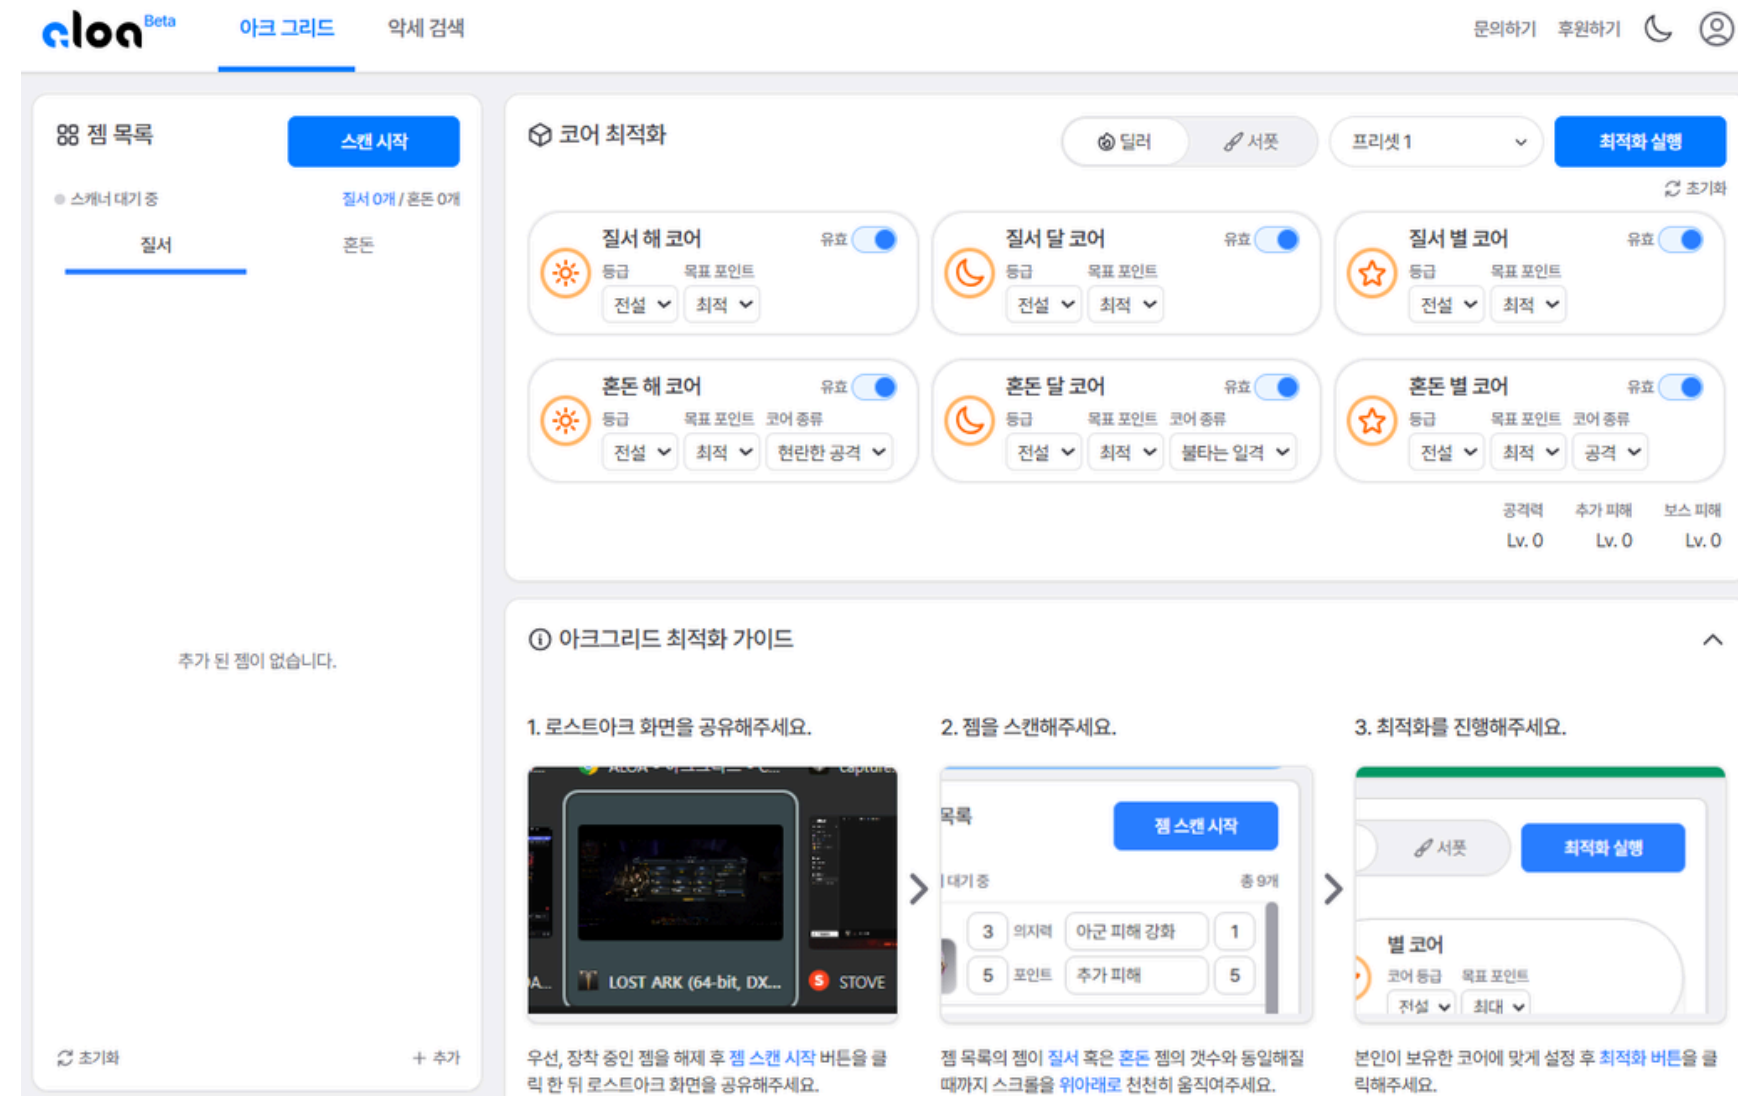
aloa Beta 아크 그리드 악세 검색 문의하기 후원하기

젬 목록 스캔 시작

스캐너 대기 중 질서 0개 / 혼돈 0개

질서 혼돈

추가 된 젬이 없습니다.

초기화 + 추가

코어 최적화 딜러 서폿 프리셋 1 최적화 실행

초기화

질서 해 코어 유효
등급 목표 포인트
전설 최적

질서 달 코어 유효
등급 목표 포인트
전설 최적

질서 별 코어 유효
등급 목표 포인트
전설 최적

혼돈 해 코어 유효
등급 목표 포인트 코어 종류
전설 최적 현란한 공격

혼돈 달 코어 유효
등급 목표 포인트 코어 종류
전설 최적 불타는 일격

혼돈 별 코어 유효
등급 목표 포인트 코어 종류
전설 최적 공격

| 공격력 | 추가 피해 | 보스 피해 |
|---|---|---|
| Lv. 0 | Lv. 0 | Lv. 0 |

아크그리드 최적화 가이드

1. 로스트아크 화면을 공유해주세요.

LOST ARK (64-bit, DX... STOVE

2. 젬을 스캔해주세요.

목록 젬 스캔 시작
대기 중 총 9개
3 의지력 아군 피해 강화 1
5 포인트 추가 피해 5

3. 최적화를 진행해주세요.

서폿 최적화 실행
별 코어
코어 등급 목표 포인트
전설 최대

우선, 장착 중인 젬을 해제 후 젬 스캔 시작 버튼을 클릭 한 뒤 로스트아크 화면을 공유해주세요.

젬 목록의 젬이 질서 혹은 혼돈 젬의 갯수와 동일해질 때까지 스크롤을 위아래로 천천히 움직여주세요.

본인이 보유한 코어에 맞게 설정 후 최적화 버튼을 클릭해주세요.